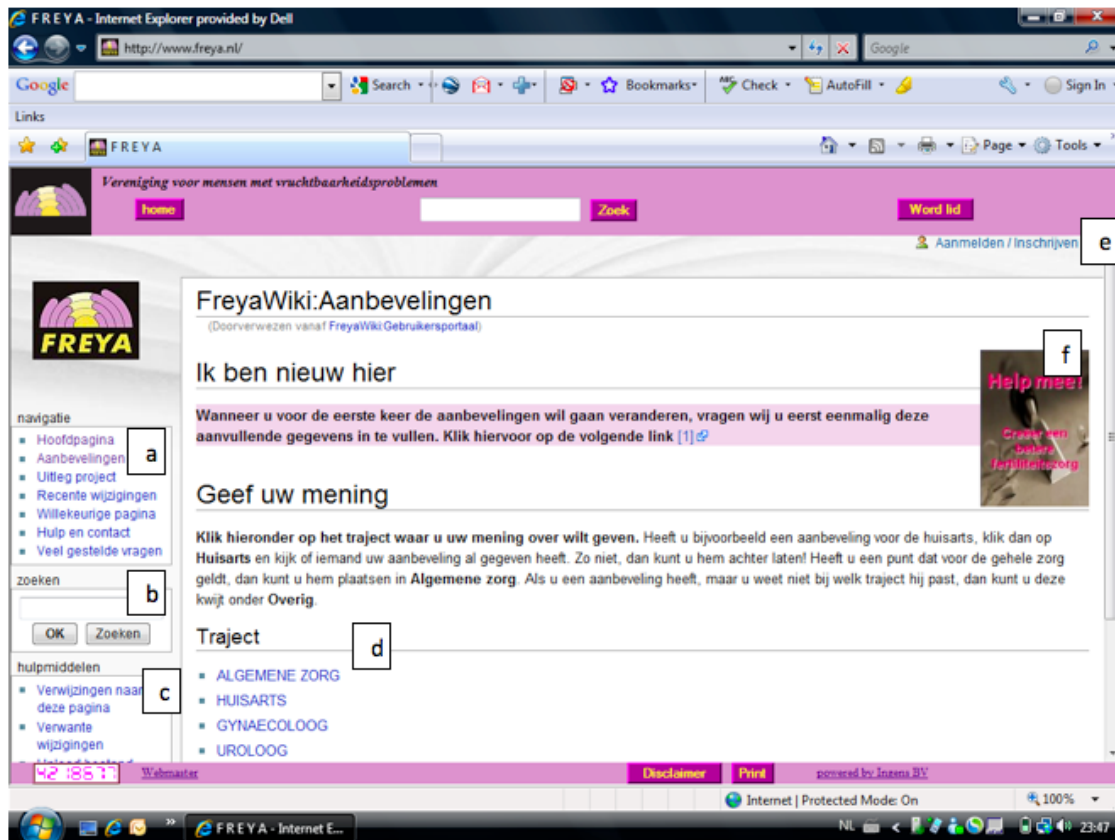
FREYA - Internet Explorer provided by Dell

http://www.freya.nl/

Google

Google

Search · Bookmarks · Check · AutoFill · Sign In

Links

FREYA

Page · Tools ·

Vereniging voor mensen met vruchtbaarheidsproblemen

home

Zoek

Word lid

Aanmelden / Inschrijven

e

FREYA

navigatie

- Hoofdpagina
- Aanbevelingen
- Uitleg project
- Recente wijzigingen
- Willekeurige pagina
- Hulp en contact
- Veel gestelde vragen

a

zoeken

b

OK Zoeken

hulpmiddelen

- Verwijzingen naar deze pagina
- Verwante wijzigingen

c

FreyaWiki:Aanbevelingen

(Doorverwezen vanaf FreyaWiki:Gebruikersportaal)

Ik ben nieuw hier

f

Help mee!

Creëer een betere fertiliteitszorg

**Wanneer u voor de eerste keer de aanbevelingen wil gaan veranderen, vragen wij u eerst eenmalig deze aanvullende gegevens in te vullen. Klik hiervoor op de volgende link** [1]

Geef uw mening

**Klik hieronder op het traject waar u uw mening over wilt geven.** Heeft u bijvoorbeeld een aanbeveling voor de huisarts, klik dan op **Huisarts** en kijk of iemand uw aanbeveling al gegeven heeft. Zo niet, dan kunt u hem achter laten! Heeft u een punt dat voor de gehele zorg geldt, dan kunt u hem plaatsen in **Algemene zorg**. Als u een aanbeveling heeft, maar u weet niet bij welk traject hij past, dan kunt u deze kwijt onder **Overig**.

Traject

d

- ALGEMENE ZORG
- HUISARTS
- GYNAECOLOOG
- UROLOOG

42 18637 Webmaster

Disclaimer Print

powered by Inzens BV

Internet | Protected Mode: On

100%

FREYA - Internet E...

NL

23:47